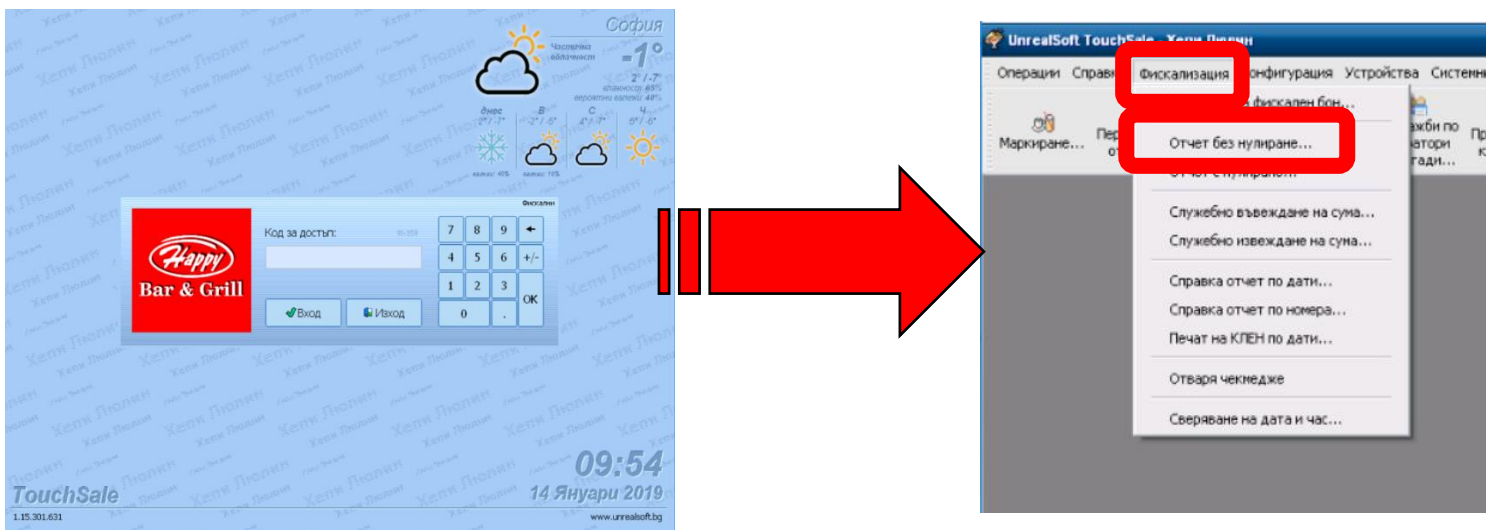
София
Частична облачност
-1°
2° / -7°
влажност: 65%
вероятни валежи: 40%
днес
2° / -7°
В
-2° / -5°
С
4° / -7°
Ч
6° / -6°
валежи: 40%
валежи: 70%

Фискални
Happy
Bar & Grill
Код за достъп:
7 8 9 ←
4 5 6 +/-
1 2 3 OK
0 .
Вход
Изход

09:54
14 Януари 2019
TouchSale
1.15.301.631
www.unrealsoft.bg

Хепи Люлин

UnrealSoft TouchSale - Хепи Люлин
Операции Справки Фискализация Конфигурация Устройства Системни
Маркиране...
Пер от
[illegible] фискален бон...
Отчет без нулиране...
Отчет с нулиране...
Служебно въвеждане на сума...
Служебно извеждане на сума...
Справка отчет по дати...
Справка отчет по номера...
Печат на КЛЕН по дати...
Отваря чекмедже
Сверяване на дата и час...
жби по атори гади...
Пр к